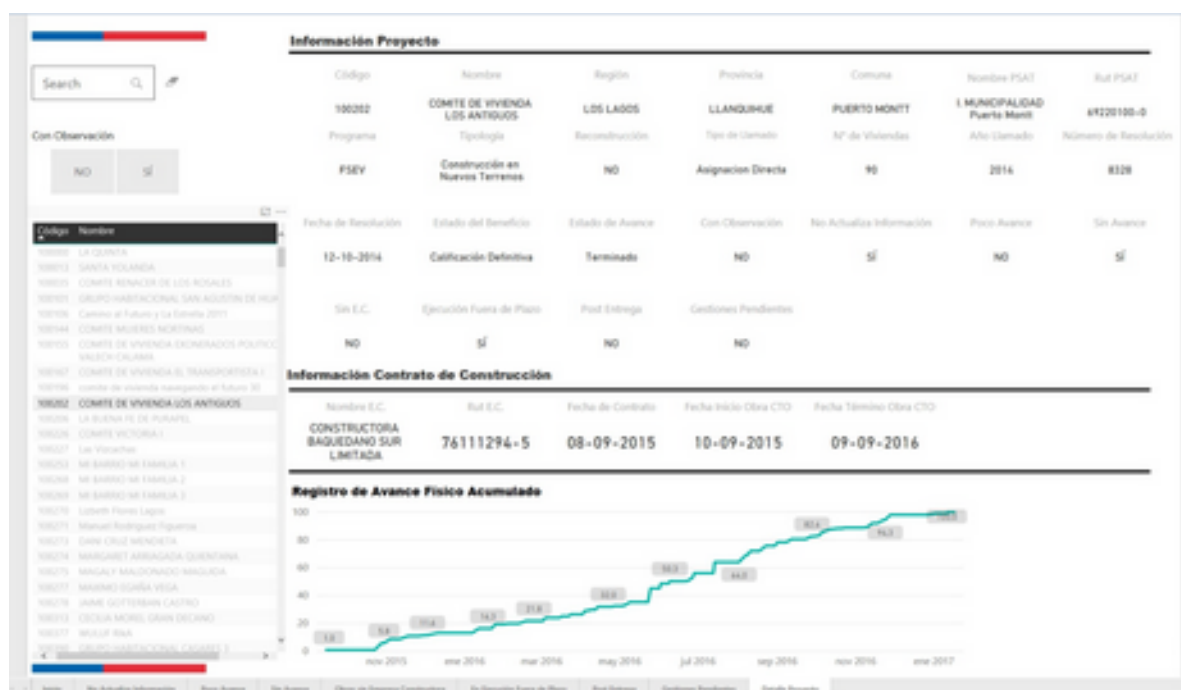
Search

Con Observación

NO | SÍ

| Código | Nombre |
|---|---|
| 100000 | LA QUINTA |
| 100013 | SANTA YOLANDA |
| 100035 | COMITE RENACER DE LOS ROSALES |
| 100101 | GRUPO HABITACIONAL SAN AGUSTIN DE HUA |
| 100106 | Camino al Futuro y La Estrella 2011 |
| 100144 | COMITE MUJERES NORTINAS |
| 100155 | COMITE DE VIVIENDA EXONERADOS POLITICO VALECH CALAMA |
| 100167 | COMITE DE VIVIENDA EL TRANSPORTISTA I |
| 100196 | comite de vivienda navegando al futuro 30 |
| 100202 | COMITE DE VIVIENDA LOS ANTIGUOS |
| 100206 | LA BUENA FE DE PURAPEL |
| 100226 | COMITE VICTORIA I |
| 100227 | Las Vizcachas |
| 100253 | MI BARRIO MI FAMILIA 1 |
| 100268 | MI BARRIO MI FAMILIA 2 |
| 100269 | MI BARRIO MI FAMILIA 3 |
| 100270 | Lizbeth Flores Lagos |
| 100271 | Manuel Rodriguez Figueroa |
| 100273 | DANI CRUZ MENDIETA |
| 100274 | MARGARET ARRIAGADA QUINTANA |
| 100275 | MAGALY MALDONADO MAGUIDA |
| 100277 | MAXIMO EGAÑA VEGA |
| 100278 | JAIME GUTTERIAN CASTRO |
| 100313 | CECILIA MORIS, DANN DECANO |
| 100377 | MULUF R&A |
| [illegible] | GRUPO HABITACIONAL CASAREZ 3 |

Información Proyecto

| Código | Nombre | Región | Provincia | Comuna | Nombre PSAT | Rut PSAT |
|---|---|---|---|---|---|---|
| 100202 | COMITE DE VIVIENDA LOS ANTIGUOS | LOS LAGOS | LLANQUIHUE | PUERTO MONTT | I. MUNICIPALIDAD Puerto Montt | 69220100-0 |

| Programa | Tipología | Reconstrucción | Tipo de Llamado | N° de Viviendas | Año Llamado | Número de Resolución |
|---|---|---|---|---|---|---|
| FSEV | Construcción en Nuevos Terrenos | NO | Asignacion Directa | 90 | 2016 | 8328 |

| Fecha de Resolución | Estado del Beneficio | Estado de Avance | Con Observación | No Actualiza Información | Poco Avance | Sin Avance |
|---|---|---|---|---|---|---|
| 12-10-2016 | Calificación Definitiva | Terminado | NO | SÍ | NO | SÍ |

| Sin E.C. | Ejecución Fuera de Plazo | Post Entrega | Gestiones Pendientes |
|---|---|---|---|
| NO | SÍ | NO | NO |

Información Contrato de Construcción

| Nombre E.C. | Rut E.C. | Fecha de Contrato | Fecha Inicio Obra CTO | Fecha Término Obra CTO |
|---|---|---|---|---|
| CONSTRUCTORA BAQUEDANO SUR LIMITADA | 76111294-5 | 08-09-2015 | 10-09-2015 | 09-09-2016 |

Registro de Avance Físico Acumulado

100 80 60 40 20 0

nov 2015 ene 2016 mar 2016 may 2016 jul 2016 sep 2016 nov 2016 ene 2017

Inicio | No Actualiza Información | Poco Avance | Sin Avance | Obras sin Empresa Constructora | En Ejecución Fuera de Plazo | Post Entrega | Gestiones Pendientes | Detalle Proyecto